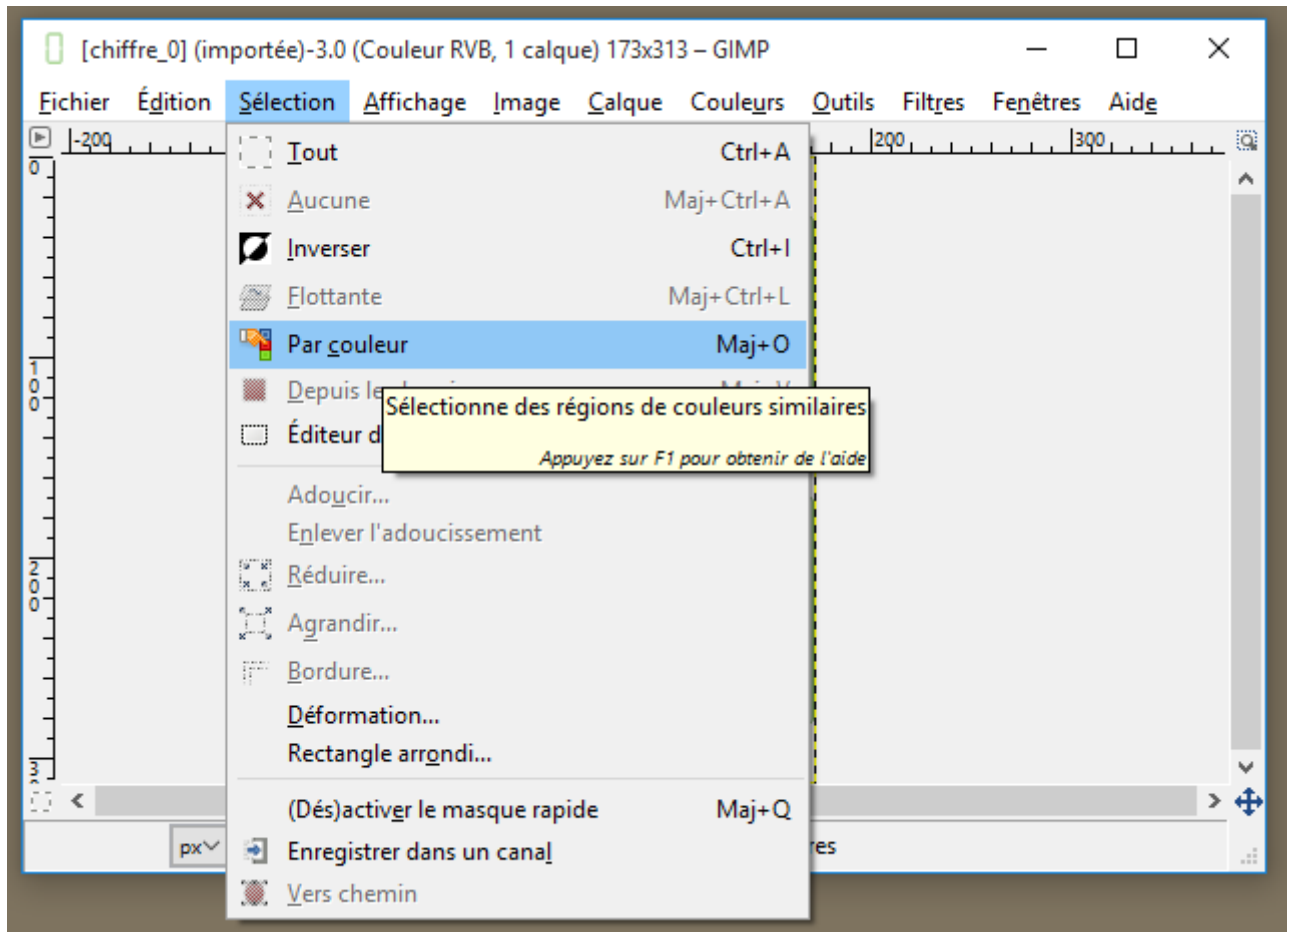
[chiffre_0] (importée)-3.0 (Couleur RVB, 1 calque) 173x313 – GIMP

Fichier Édition Sélection Affichage Image Calque Couleurs Outils Filtres Fenêtres Aide

-200 200 300

0
100
200
3

Tout Ctrl+A
Aucune Maj+Ctrl+A
Inverser Ctrl+I
Flottante Maj+Ctrl+L
Par couleur Maj+O
Depuis le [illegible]
Éditeur d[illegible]

Sélectionne des régions de couleurs similaires
Appuyez sur F1 pour obtenir de l'aide

Adoucir...
Enlever l'adoucissement
Réduire...
Agrandir...
Bordure...
Déformation...
Rectangle arrondi...
(Dés)activer le masque rapide Maj+Q
Enregistrer dans un canal
Vers chemin

px
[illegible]res